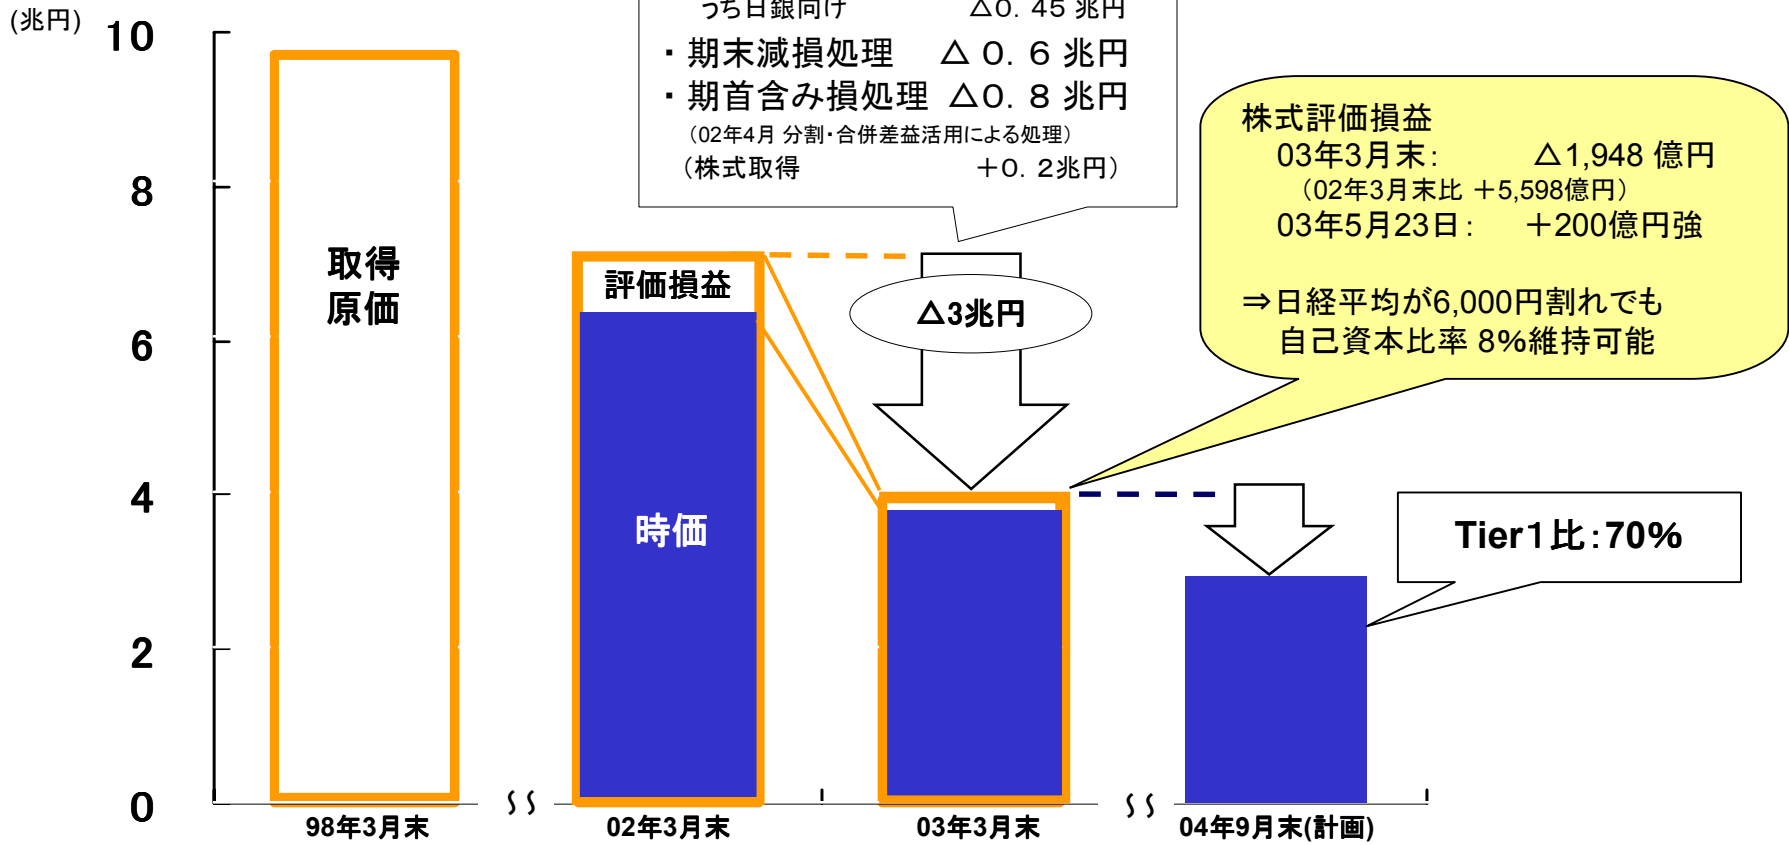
(兆円)

10

8

6

4

2

0

うち日銀向け　△0．45 兆円
・期末減損処理　△０．６ 兆円
・期首含み損処理　△0．８ 兆円
（02年4月 分割･合併差益活用による処理）
（株式取得　＋0．2兆円）

株式評価損益
03年3月末:　△1,948 億円
（02年3月末比 ＋5,598億円）
03年5月23日:　＋200億円強

⇒日経平均が6,000円割れでも
自己資本比率 8%維持可能

取得
原価

評価損益

時価

△3兆円

Tier1比:70%

98年3月末

02年3月末

03年3月末

04年9月末(計画)